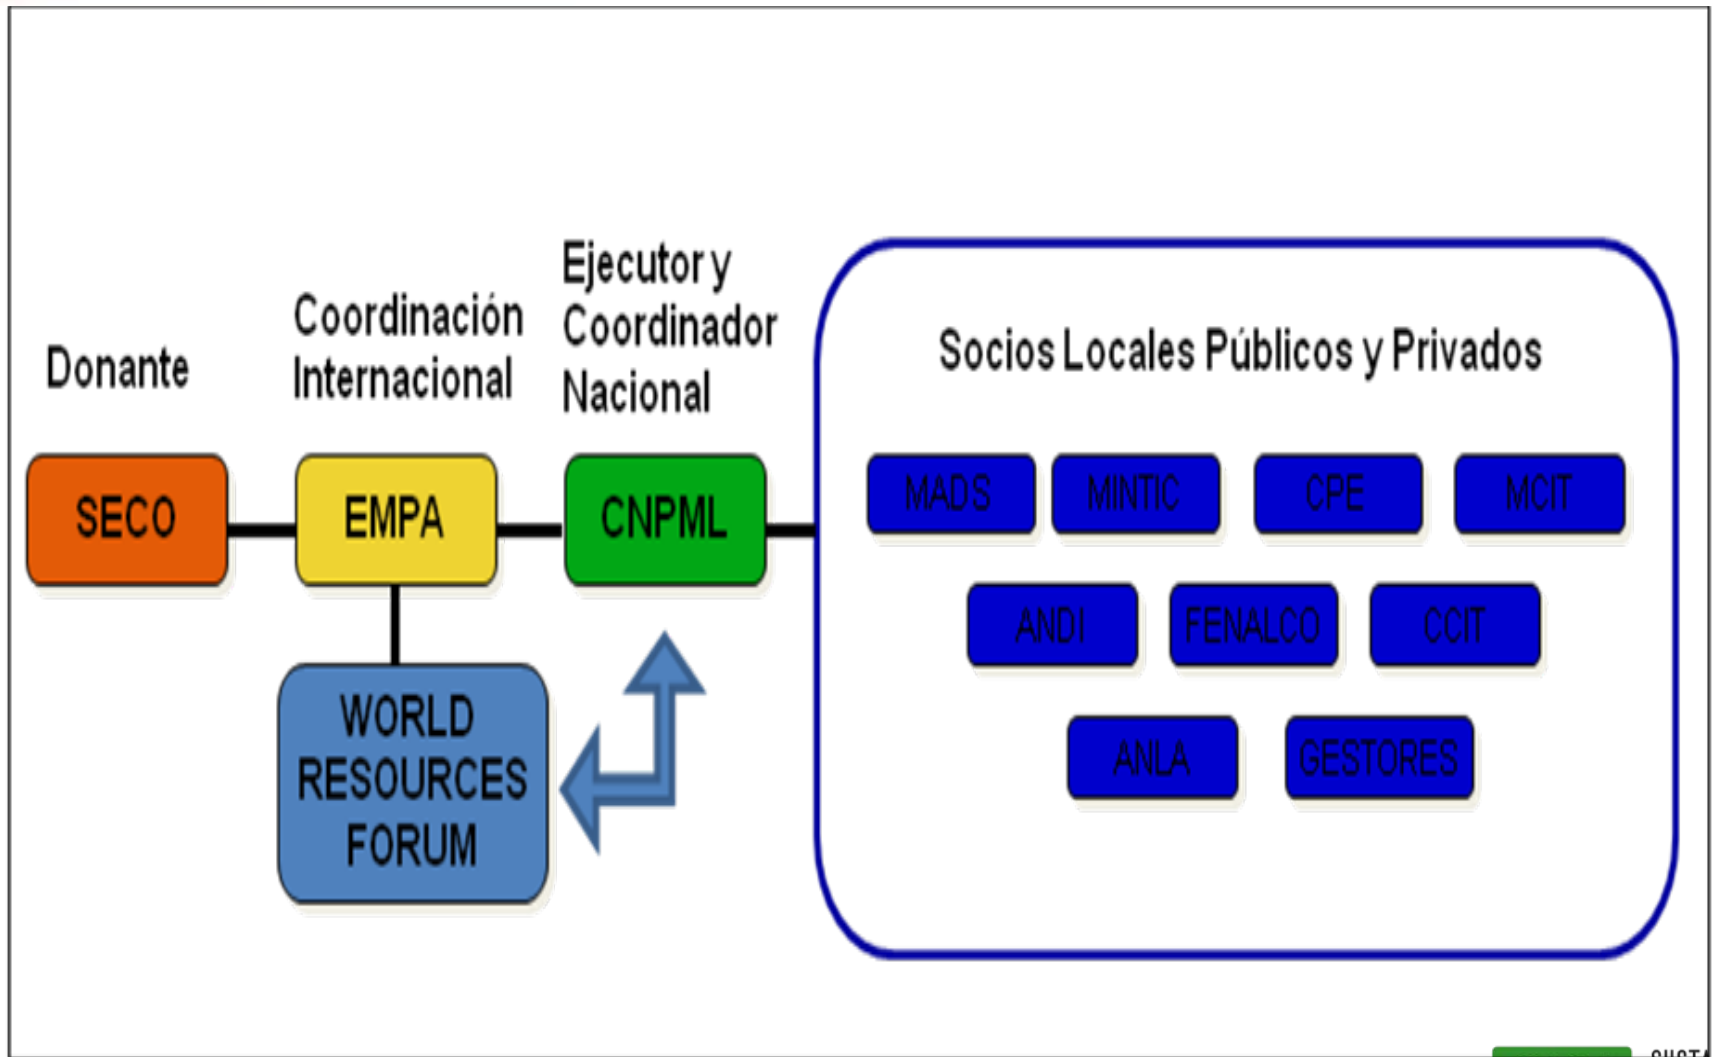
Donante

Coordinación Internacional

Ejecutor y Coordinador Nacional

Socios Locales Públicos y Privados

SECO

EMPA

CNPML

WORLD RESOURCES FORUM

MADS

MINTIC

CPE

MCIT

ANDI

FENALCO

CCIT

ANLA

GESTORES

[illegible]